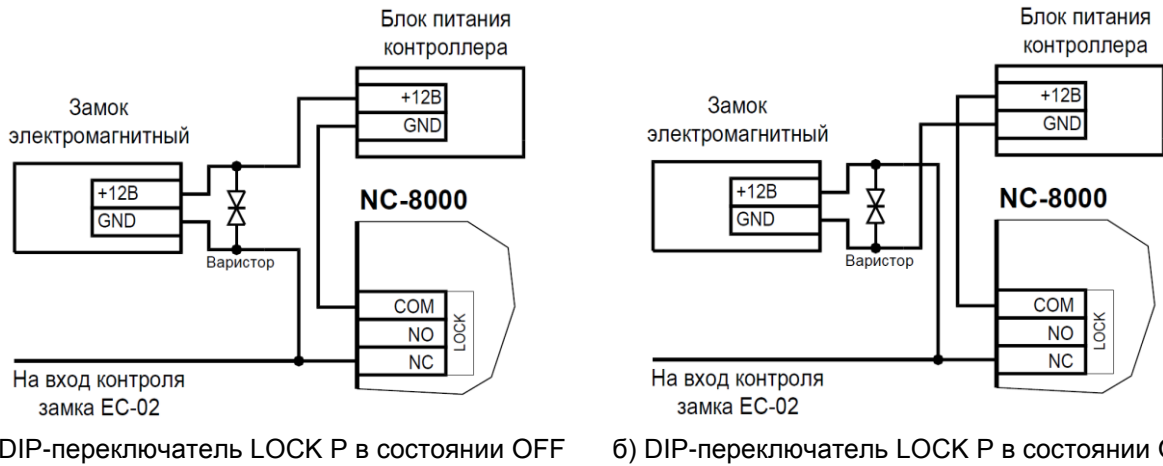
Блок питания контроллера

+12В
GND

Замок электромагнитный

+12В
GND

Варистор

NC-8000

COM
NO
NC
LOCK

На вход контроля замка ЕС-02

DIP-переключатель LOCK P в состоянии OFF

Блок питания контроллера

+12В
GND

Замок электромагнитный

+12В
GND

Варистор

NC-8000

COM
NO
NC
LOCK

На вход контроля замка ЕС-02

б) DIP-переключатель LOCK P в состоянии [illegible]